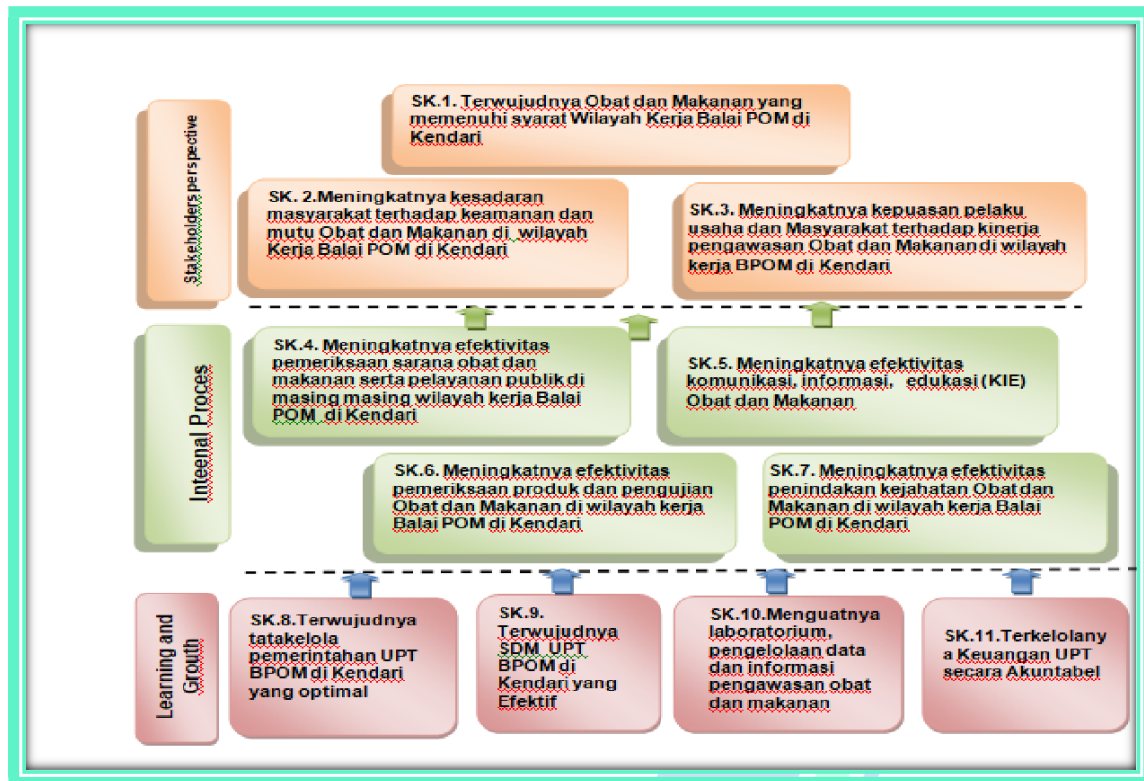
Stakeholders perspective

SK.1. Terwujudnya Obat dan Makanan yang memenuhi syarat Wilayah Kerja Balai POM di Kendari

SK. 2.Meningkatnya kesadaran masyarakat terhadap keamanan dan mutu Obat dan Makanan di wilayah Kerja Balai POM di Kendari

SK.3. Meningkatnya kepuasan pelaku usaha dan Masyarakat terhadap kinerja pengawasan Obat dan Makanan di wilayah kerja BPOM di Kendari

Inteenal Proces

SK.4. Meningkatnya efektivitas pemeriksaan sarana obat dan makanan serta pelayanan publik di masing masing wilayah kerja Balai POM di Kendari

SK.5. Meningkatnya efektivitas komunikasi, informasi, edukasi (KIE) Obat dan Makanan

SK.6. Meningkatnya efektivitas pemeriksaan produk dan pengujian Obat dan Makanan di wilayah kerja Balai POM di Kendari

SK.7. Meningkatnya efektivitas penindakan kejahatan Obat dan Makanan di wilayah kerja Balai POM di Kendari

Learning and Grouth

SK.8.Terwujudnya tatakelola pemerintahan UPT BPOM di Kendari yang optimal

SK.9. Terwujudnya SDM UPT BPOM di Kendari yang Efektif

SK.10.Menguatnya laboratorium, pengelolaan data dan informasi pengawasan obat dan makanan

SK.11.Terkelolany a Keuangan UPT secara Akuntabel